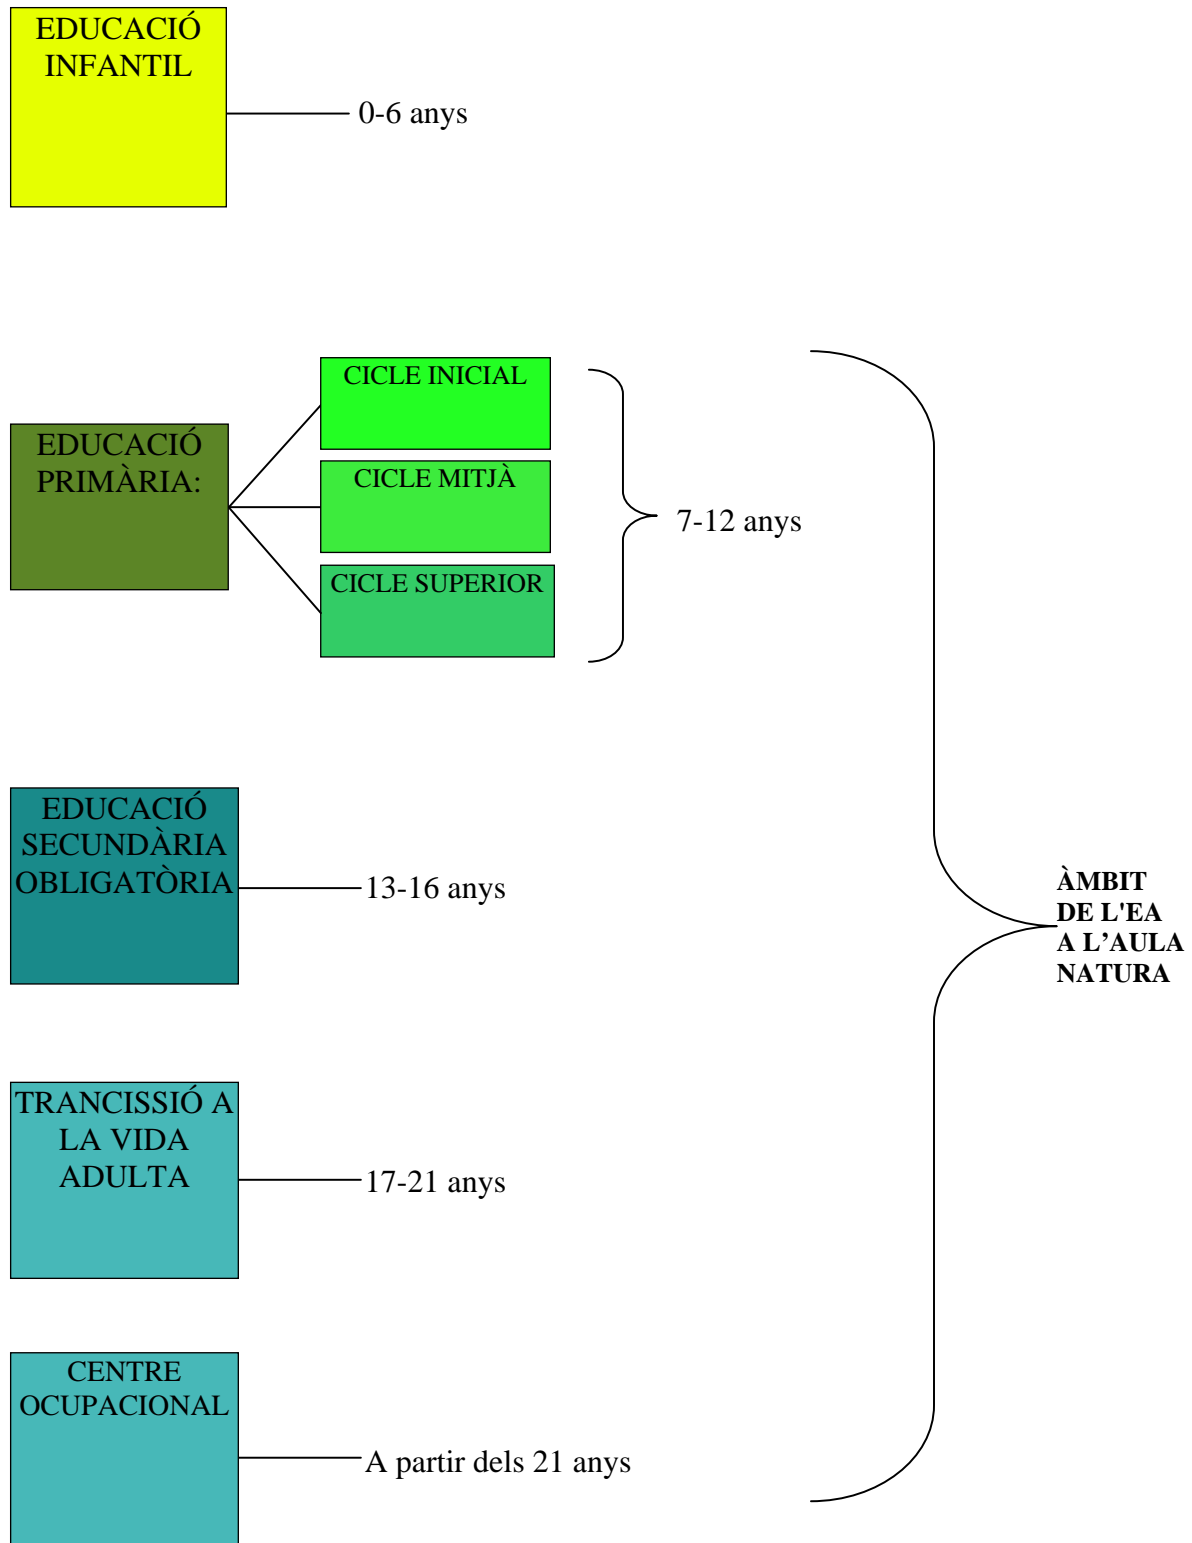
EDUCACIÓ INFANTIL

0-6 anys

EDUCACIÓ PRIMÀRIA:

CICLE INICIAL

CICLE MITJÀ

CICLE SUPERIOR

7-12 anys

EDUCACIÓ SECUNDÀRIA OBLIGATÒRIA

13-16 anys

TRANCISSIÓ A LA VIDA ADULTA

17-21 anys

CENTRE OCUPACIONAL

A partir dels 21 anys

ÀMBIT DE L'EA A L'AULA NATURA